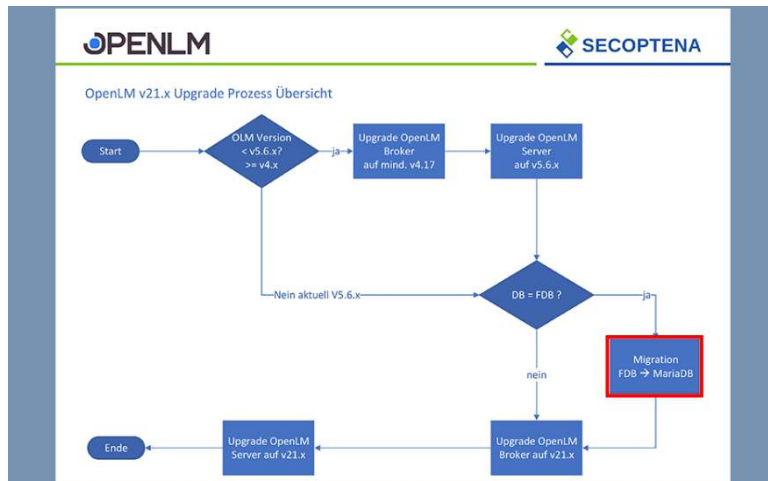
OPENLM

SECOPTENA

OpenLM v21.x Upgrade Prozess Übersicht

Start

OLM Version < v5.6.x? >= v4.x

ja

Upgrade OpenLM Broker auf mind. v4.17

Upgrade OpenLM Server auf v5.6.x

Nein aktuell V5.6.x

DB = FDB ?

ja

Migration FDB → MariaDB

nein

Ende

Upgrade OpenLM Server auf v21.x

Upgrade OpenLM Broker auf v21.x